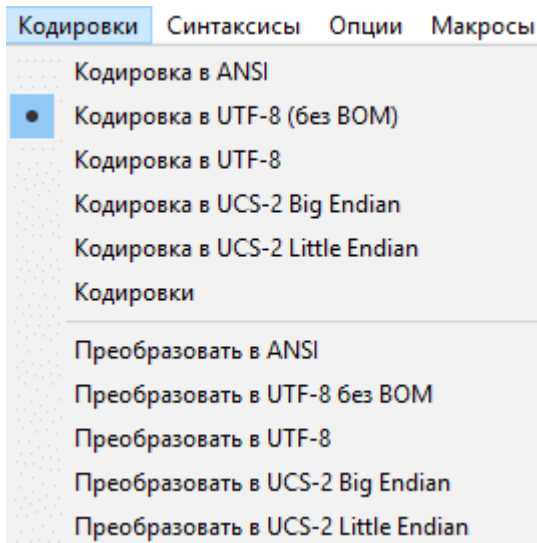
Кодировки Синтаксисы Опции Макросы

Кодировка в ANSI
Кодировка в UTF-8 (без BOM)
Кодировка в UTF-8
Кодировка в UCS-2 Big Endian
Кодировка в UCS-2 Little Endian
Кодировки

Преобразовать в ANSI
Преобразовать в UTF-8 без BOM
Преобразовать в UTF-8
Преобразовать в UCS-2 Big Endian
Преобразовать в UCS-2 Little Endian